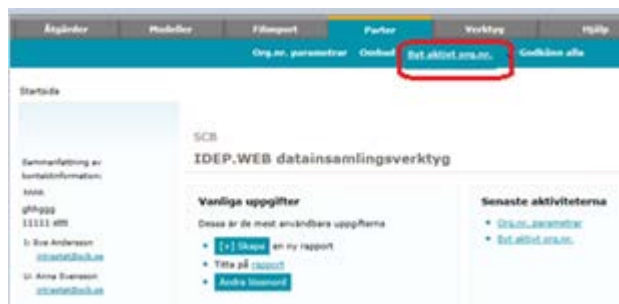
Åtgärder Modeller Filimport Parter Verktyg Hjälp

Org.nr. parametrar Ombud Byt aktivt org.nr. Godkänn alla

Startsida

Sammanfattning av kontaktinformation:

hhhh

ghfggg

11111 efft

1: Eva Andersson

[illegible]

U: Anna Svensson

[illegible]

SCB

IDEP.WEB datainsamlingsverktyg

Vanliga uppgifter

Dessa är de mest användbara uppgifterna

[+] Skapa en ny rapport

Titta på rapport

Ändra lösenord

Senaste aktiviteterna

Org.nr. parametrar

Byt aktivt org.nr.